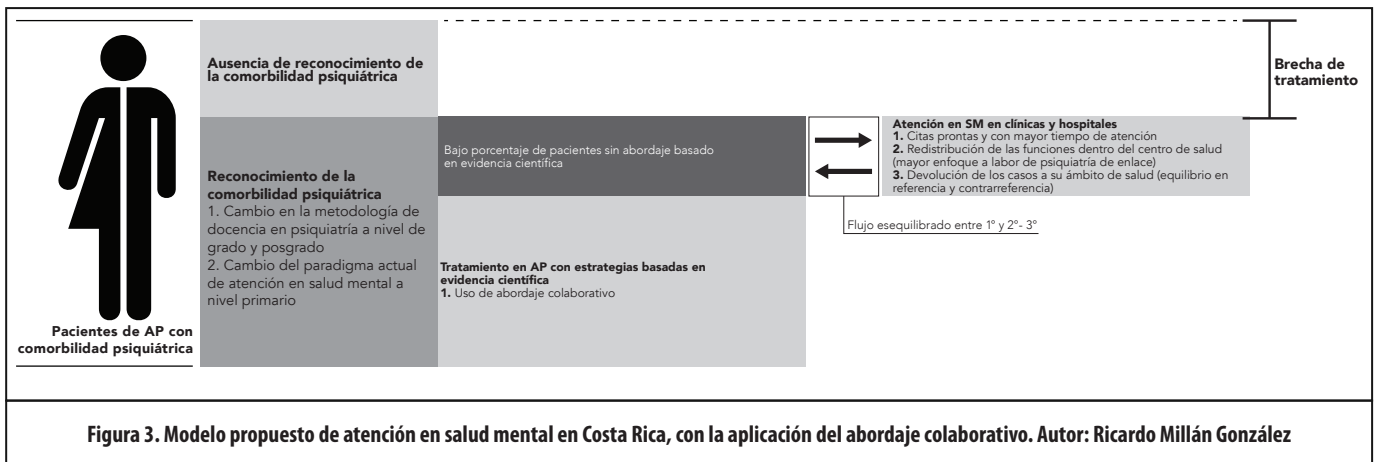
Ausencia de reconocimiento de la comorbilidad psiquiátrica

Brecha de tratamiento

Reconocimiento de la comorbilidad psiquiátrica
1. Cambio en la metodología de docencia en psiquiatría a nivel de grado y posgrado
2. Cambio del paradigma actual de atención en salud mental a nivel primario

Bajo porcentaje de pacientes sin abordaje basado en evidencia científica

Atención en SM en clínicas y hospitales
1. Citas prontas y con mayor tiempo de atención
2. Redistribución de las funciones dentro del centro de salud (mayor enfoque a labor de psiquiatría de enlace)
3. Devolución de los casos a su ámbito de salud (equilibrio en referencia y contrarreferencia)

Flujo esequilibrado entre 1° y 2°- 3°

Tratamiento en AP con estrategias basadas en evidencia científica
1. Uso de abordaje colaborativo

Pacientes de AP con comorbilidad psiquiátrica

Figura 3. Modelo propuesto de atención en salud mental en Costa Rica, con la aplicación del abordaje colaborativo. Autor: Ricardo Millán González